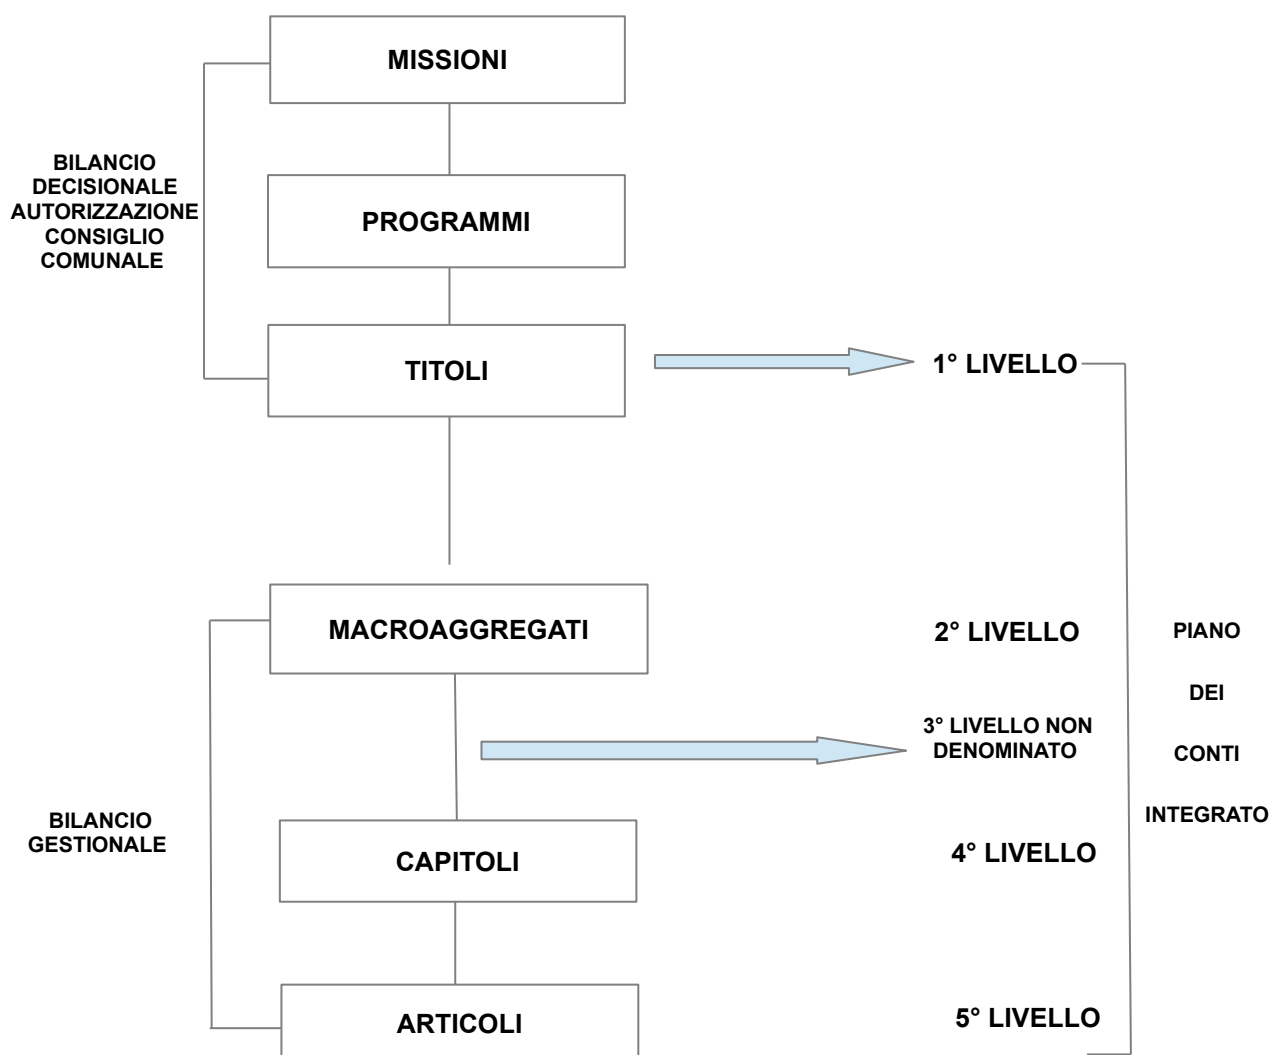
MISSIONI

BILANCIO DECISIONALE AUTORIZZAZIONE CONSIGLIO COMUNALE

PROGRAMMI

TITOLI

1° LIVELLO

MACROAGGREGATI

2° LIVELLO

PIANO

DEI

CONTI

INTEGRATO

3° LIVELLO NON DENOMINATO

BILANCIO GESTIONALE

CAPITOLI

4° LIVELLO

ARTICOLI

5° LIVELLO